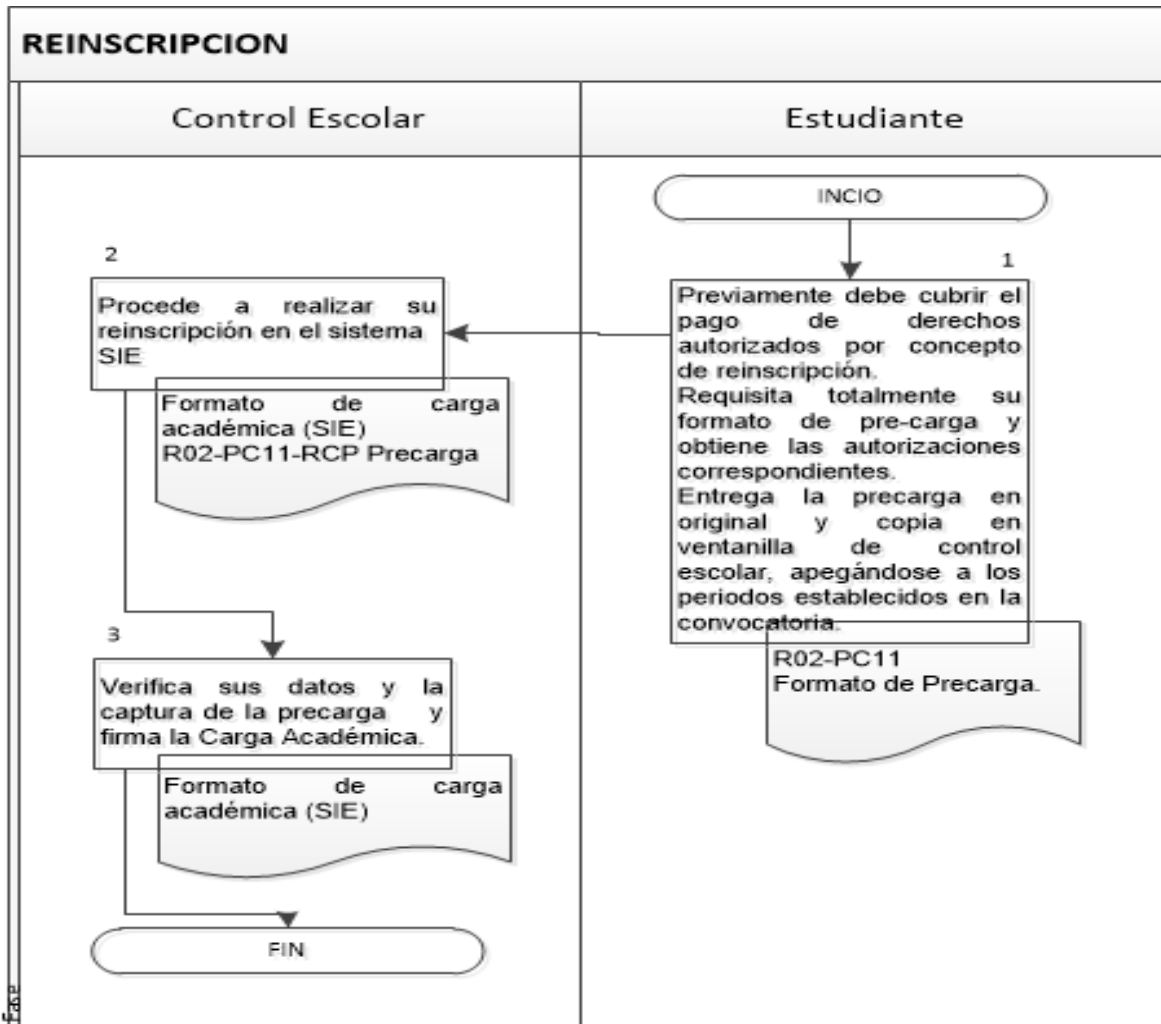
REINSCRIPCION

Control Escolar

Estudiante

INCIO

1

Previamente debe cubrir el pago de derechos autorizados por concepto de reinscripción.
Requisita totalmente su formato de pre-carga y obtiene las autorizaciones correspondientes.
Entrega la precarga en original y copia en ventanilla de control escolar, apegándose a los periodos establecidos en la convocatoria.

R02-PC11
Formato de Precarga.

2

Procede a realizar su reinscripción en el sistema SIE

Formato de carga académica (SIE)
R02-PC11-RCP Precarga

3

Verifica sus datos y la captura de la precarga y firma la Carga Académica.

Formato de carga académica (SIE)

FIN

Fase